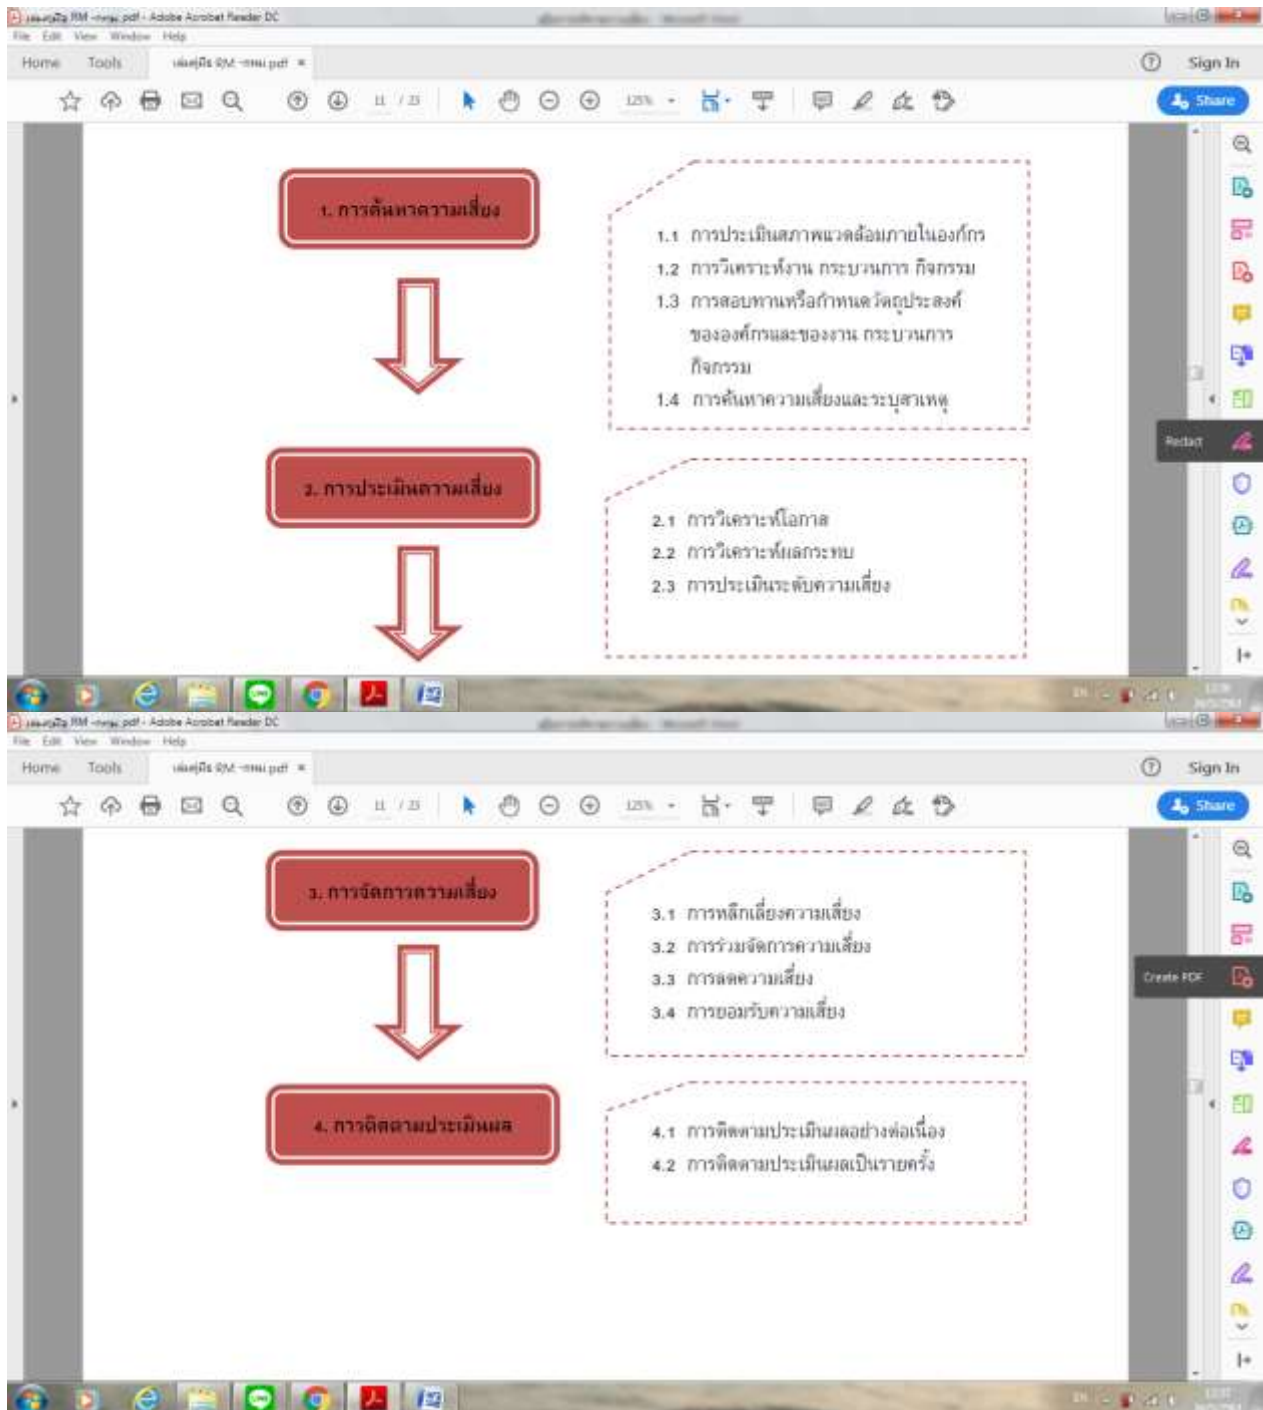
File Edit View Window Help

Home Tools เล่มคู่มือ RM -ทคม.pdf ×

Sign In

11 / 23

125%

Share

1. การค้นหาความเสี่ยง

1.1 การประเมินสภาพแวดล้อมภายในองค์กร
1.2 การวิเคราะห์งาน กระบวนการ กิจกรรม
1.3 การสอบทานหรือกำหนดวัตถุประสงค์ขององค์กรและของงาน กระบวนการ กิจกรรม
1.4 การค้นหาความเสี่ยงและระบุสาเหตุ

Redact

2. การประเมินความเสี่ยง

2.1 การวิเคราะห์โอกาส
2.2 การวิเคราะห์ผลกระทบ
2.3 การประเมินระดับความเสี่ยง

File Edit View Window Help

Home Tools เล่มคู่มือ RM -ทคม.pdf ×

Sign In

11 / 23

125%

Share

3. การจัดการความเสี่ยง

3.1 การหลีกเลี่ยงความเสี่ยง
3.2 การร่วมจัดการความเสี่ยง
3.3 การลดความเสี่ยง
3.4 การยอมรับความเสี่ยง

Create PDF

4. การติดตามประเมินผล

4.1 การติดตามประเมินผลอย่างต่อเนื่อง
4.2 การติดตามประเมินผลเป็นรายครั้ง